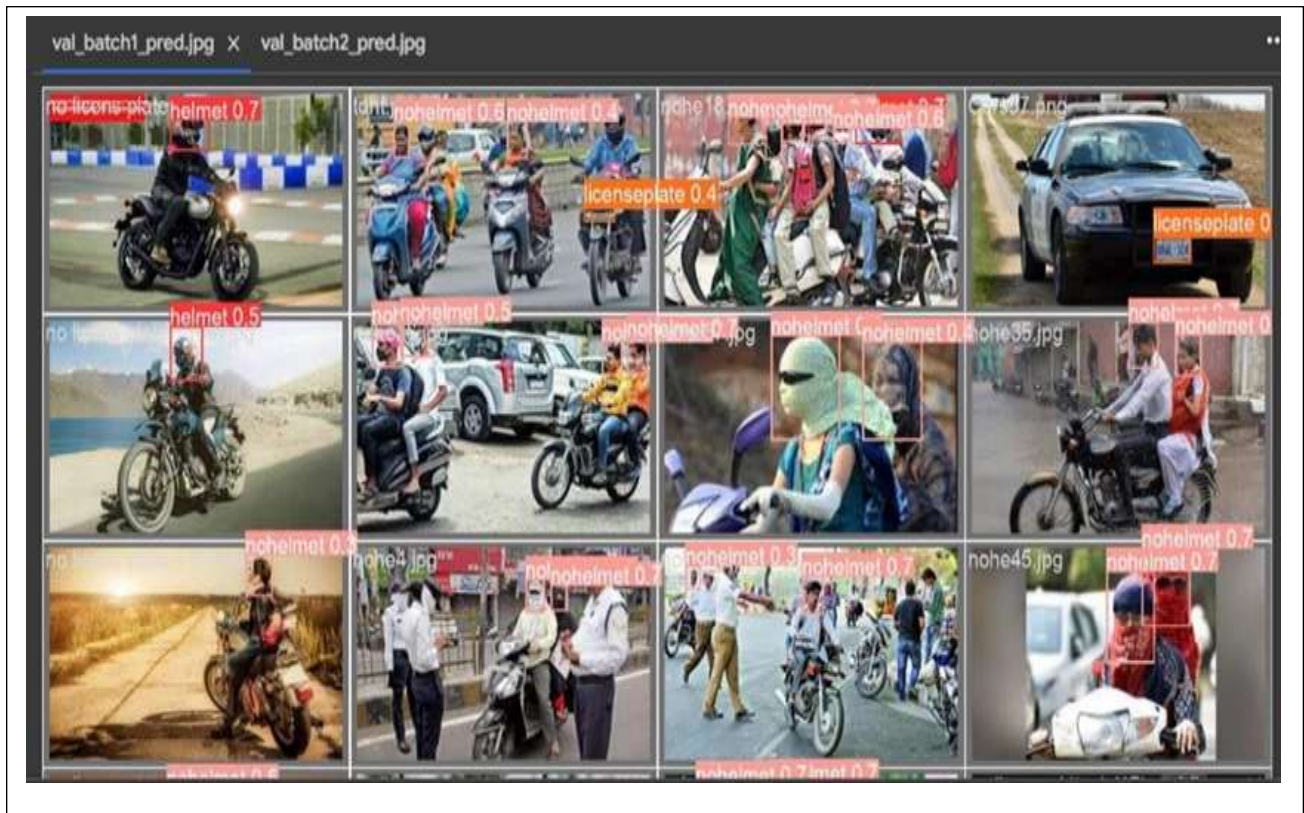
val_batch1_pred.jpg × val_batch2_pred.jpg

no licens plate helmet 0.7
nohelmet 0.6 nohelmet 0.4
licenseplate 0.4
nohe18 nohelmet 0.7 nohelmet 0.6
licenseplate 0
helmet 0.5
nohelmet 0.5
nohelmet 0.7
.jpg nohelmet 0 nohelmet 0.
nohe35.jpg nohelmet 0
nohelmet 0.3
nohe4.jpg nohelmet 0.7
nohelmet 0.3 nohelmet 0.7
nohe45.jpg nohelmet 0.7 nohelmet 0.7
nohelmet 0.6
nohelmet 0.7 lmet 0.7